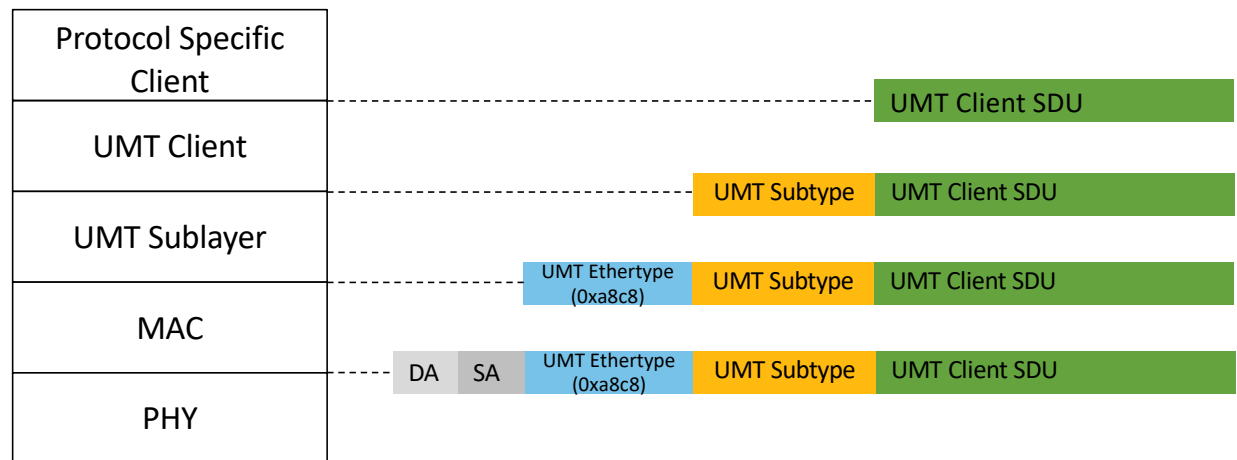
Protocol Specific Client

UMT Client

UMT Sublayer

MAC

PHY

UMT Client SDU

UMT Subtype | UMT Client SDU

UMT Ethertype (0xa8c8) | UMT Subtype | UMT Client SDU

DA | SA | UMT Ethertype (0xa8c8) | UMT Subtype | UMT Client SDU